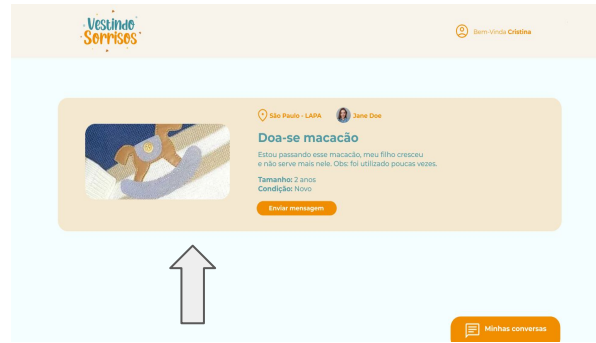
Vestindo Sorrisos

Bem-Vinda Cristina

São Paulo - LAPA

Jane Doe

Doa-se macacão

Estou passando esse macacão, meu filho cresceu e não serve mais nele. Obs: foi utilizado poucas vezes.

Tamanho: 2 anos
Condição: Novo

Enviar mensagem

Minhas conversas